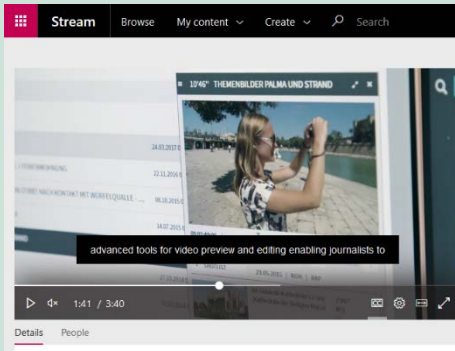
Stream Browse My content Create Search

10'46" THEMENBILDER PALMA UND STRAND

24.03.2017

FERIENWOHNUNG 22.11.2016

...ORTET NACH KONTAKT MIT WORFEQUALLE 08.10.2015

advanced tools for video preview and editing enabling journalists to

23.05.2011

1:41 / 3:40

Details People